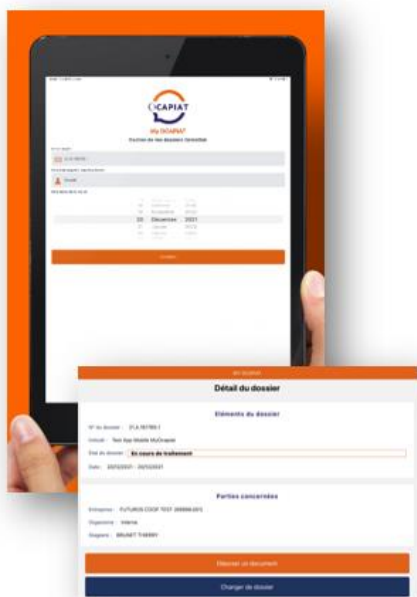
OCAPIAT

My OCAPIAT

Gestion de vos dossiers OCAPIAT

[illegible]

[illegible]

Décembre 2021

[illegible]

My OCAPIAT

Détail du dossier

Eléments du dossier

N° du dossier : 21LA 187789 1

Intitulé : Test App Mobile MyOcapiat

Etat du dossier : En cours de traitement

Date : 20/12/2021 - 20/12/2021

Parties concernées

Entreprise : FUTURUS COOP TEST 2099996203

Organisme : Interne

Stagiaire : BRUNET THIERRY

Déposer un document

Changer de dossier